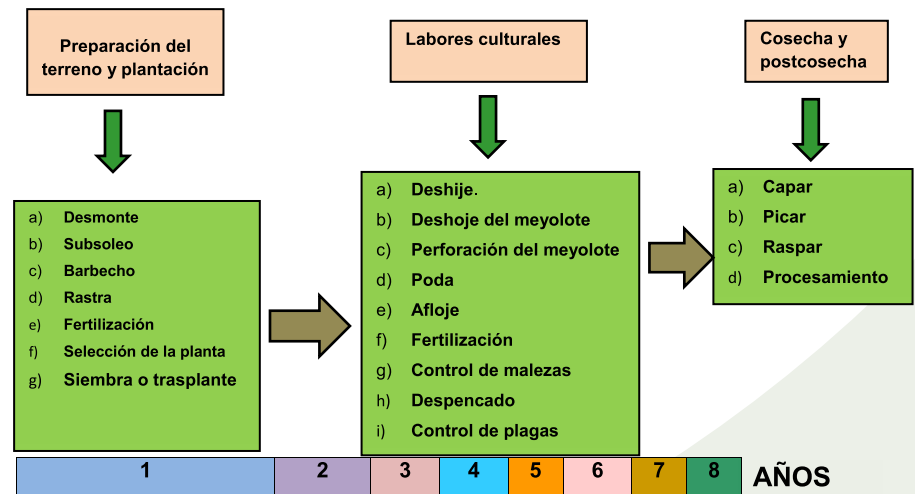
Preparación del terreno y plantación

Labores culturales

Cosecha y postcosecha

a) Desmonte
b) Subsoleo
c) Barbecho
d) Rastra
e) Fertilización
f) Selección de la planta
g) Siembra o trasplante

a) Deshije.
b) Deshoje del meyolote
c) Perforación del meyolote
d) Poda
e) Afloje
f) Fertilización
g) Control de malezas
h) Despencado
i) Control de plagas

a) Capar
b) Picar
c) Raspar
d) Procesamiento

| 1 | 2 | 3 | 4 | 5 | 6 | 7 | 8 | AÑOS |
|---|---|---|---|---|---|---|---|---|